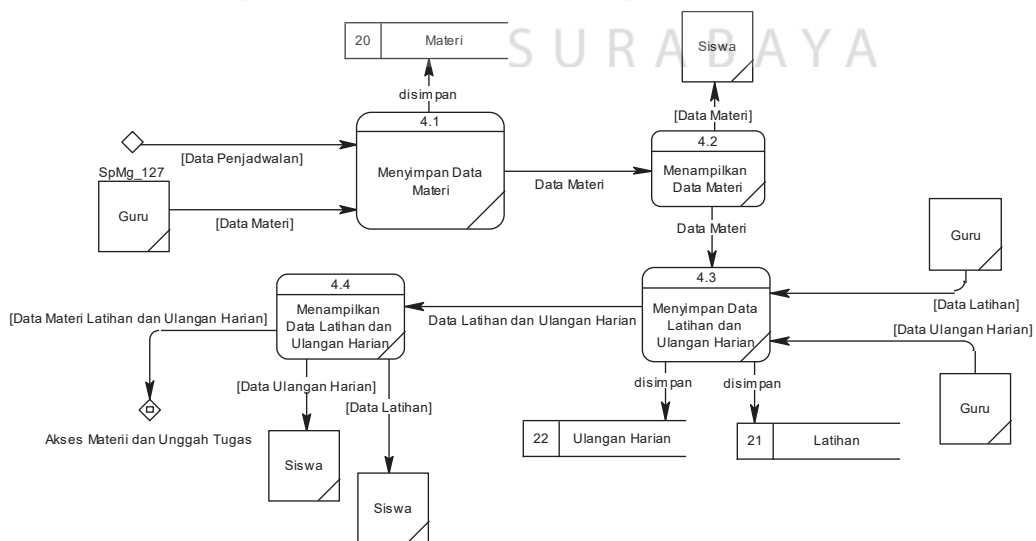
SURABAYA

20 Materi

Siswa

disimpan

[Data Materi]

4.1

Menyimpan Data Materi

4.2

Menampilkan Data Materi

[Data Penjadwalan]

SpMg_127

Guru

[Data Materi]

Data Materi

Data Materi

Guru

4.4

Menampilkan Data Latihan dan Ulangan Harian

4.3

Menyimpan Data Latihan dan Ulangan Harian

[Data Latihan]

[Data Materi Latihan dan Ulangan Harian]

Data Latihan dan Ulangan Harian

[Data Ulangan Harian]

[Data Ulangan Harian]

disimpan

disimpan

[Data Latihan]

Akses Materii dan Unggah Tugas

22 Ulangan Harian

21 Latihan

Guru

Siswa

Siswa